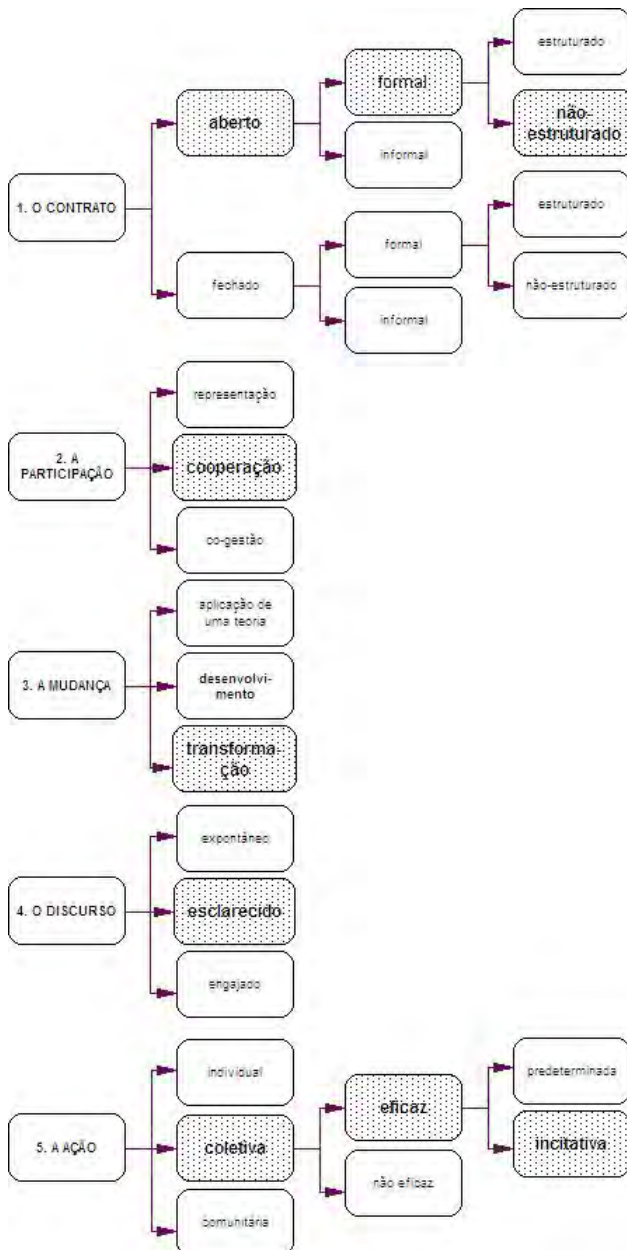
1. O CONTRATO

aberto

formal

estruturado

não-estruturado

informal

fechado

formal

estruturado

não-estruturado

informal

2. A PARTICIPAÇÃO

representação

cooperação

co-gestão

3. A MUDANÇA

aplicação de uma teoria

desenvolvimento

transformação

4. O DISCURSO

expontâneo

esclarecido

engajado

5. A AÇÃO

individual

coletiva

eficaz

predeterminada

incitativa

não eficaz

comunitária